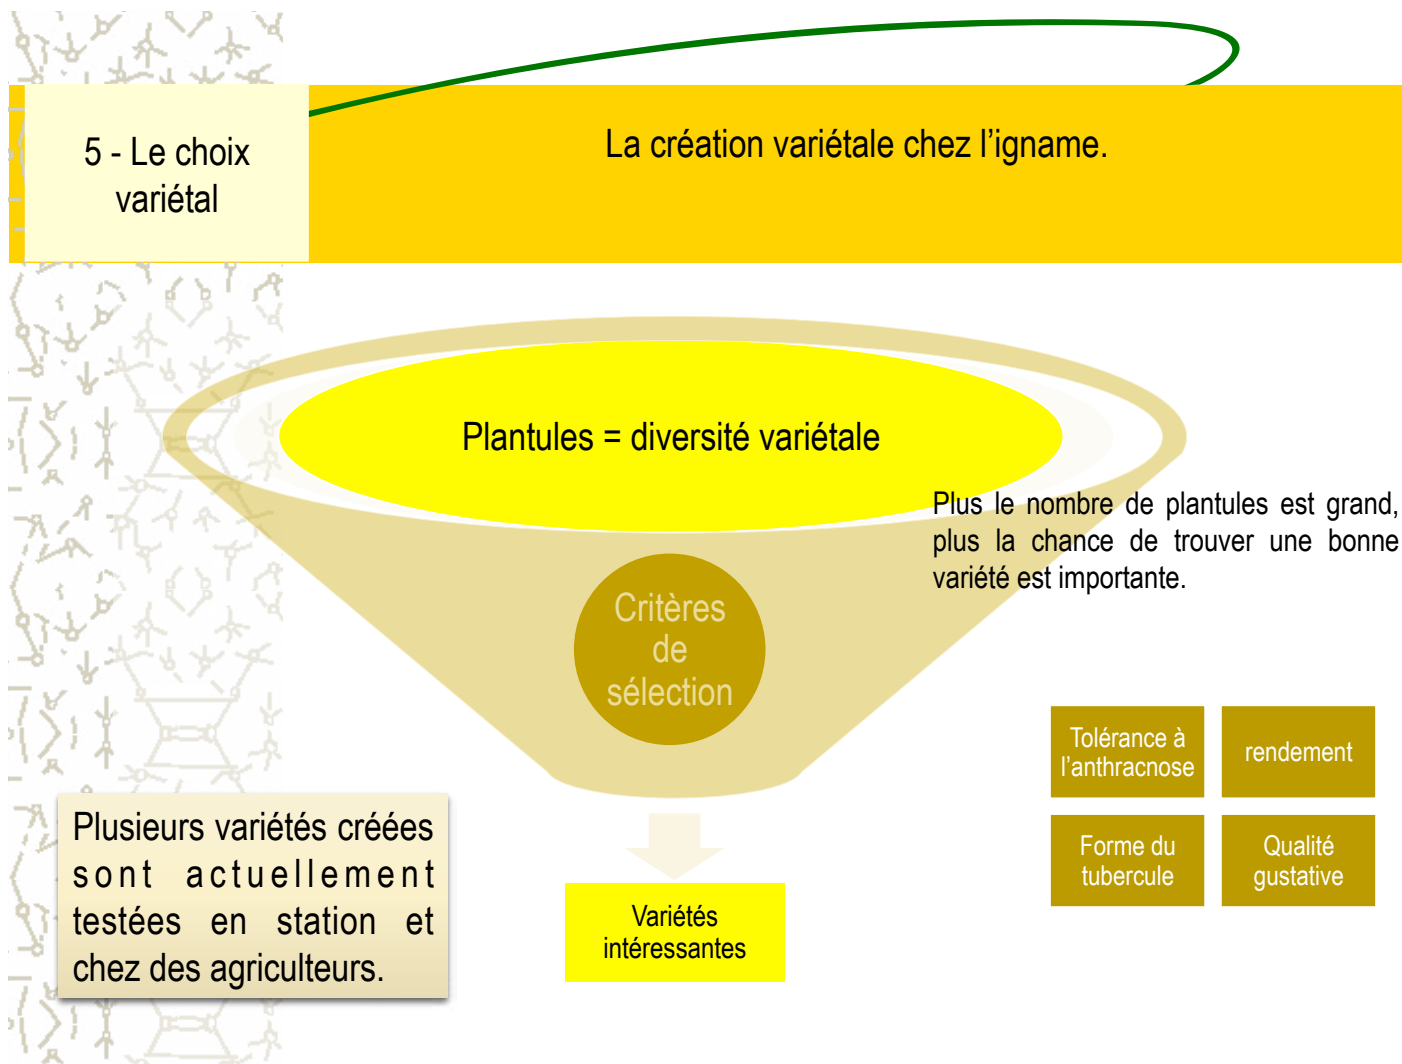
5 - Le choix variétal

La création variétale chez l’igname.

Plantules = diversité variétale

Plus le nombre de plantules est grand, plus la chance de trouver une bonne variété est importante.

Critères de sélection

| Tolérance à l’anthracnose | rendement |
|---|---|
| Forme du tubercule | Qualité gustative |

Plusieurs variétés créées sont actuellement testées en station et chez des agriculteurs.

Variétés intéressantes